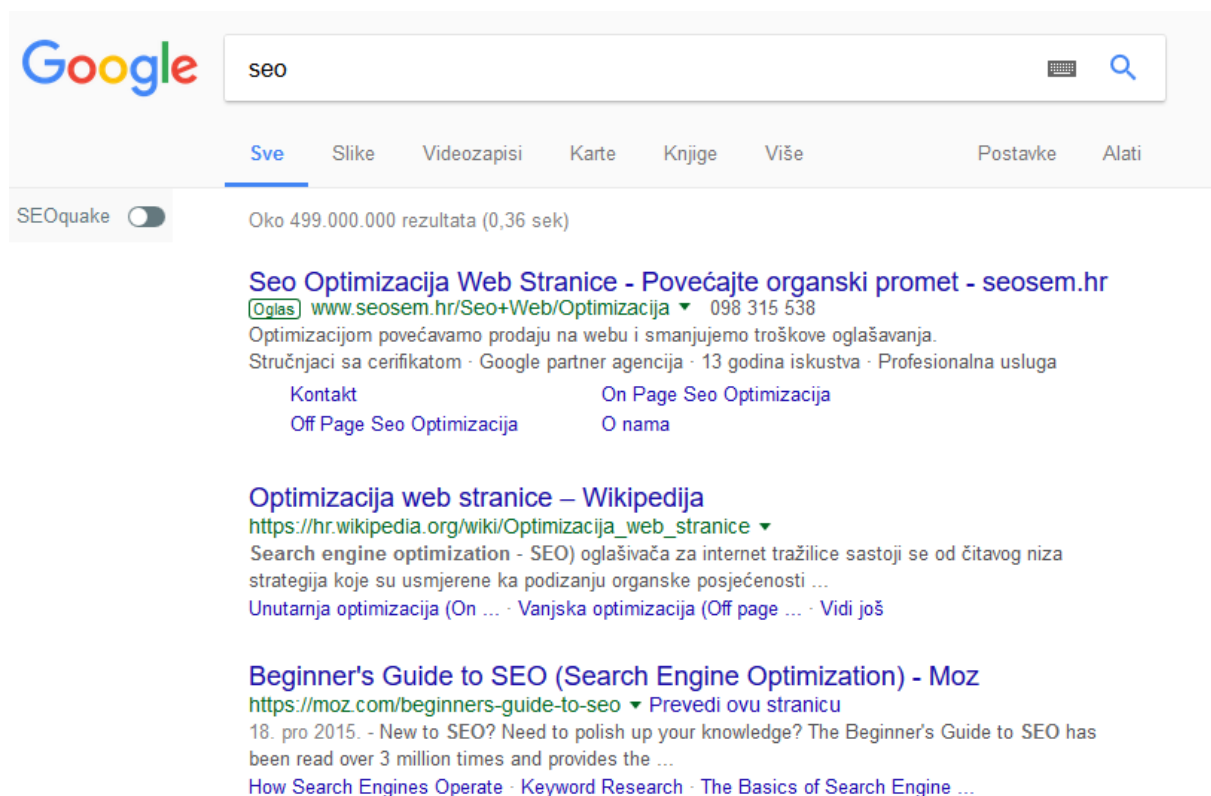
Google

seo

Sve Slike Videozapisi Karte Knjige Više Postavke Alati

SEOquake

Oko 499.000.000 rezultata (0,36 sek)

Seo Optimizacija Web Stranice - Povećajte organski promet - seosem.hr
Oglas www.seosem.hr/Seo+Web/Optimizacija ▾ 098 315 538
Optimizacijom povećavamo prodaju na webu i smanjujemo troškove oglašavanja.
Stručnjaci sa cerifikatom · Google partner agencija · 13 godina iskustva · Profesionalna usluga
Kontakt
On Page Seo Optimizacija
Off Page Seo Optimizacija
O nama

Optimizacija web stranice – Wikipedija
https://hr.wikipedia.org/wiki/Optimizacija_web_stranice ▾
Search engine optimization - SEO) oglašivača za internet tražilice sastoji se od čitavog niza strategija koje su usmjerene ka podizanju organske posjećenosti ...
Unutarnja optimizacija (On ... · Vanjska optimizacija (Off page ... · Vidi još

Beginner's Guide to SEO (Search Engine Optimization) - Moz
https://moz.com/beginners-guide-to-seo ▾ Prevedi ovu stranicu
18. pro 2015. - New to SEO? Need to polish up your knowledge? The Beginner's Guide to SEO has been read over 3 million times and provides the ...
How Search Engines Operate · Keyword Research · The Basics of Search Engine ...